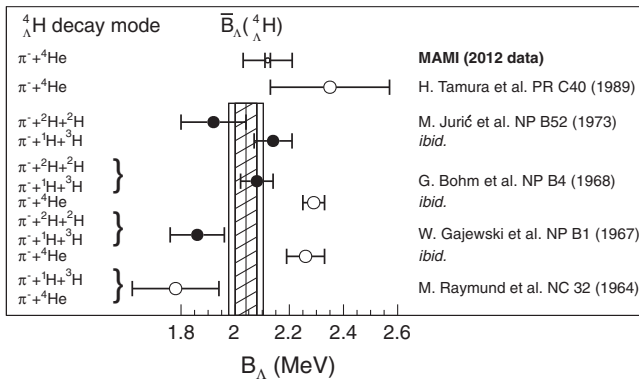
$^{4}_{\Lambda}$H decay mode

$\overline{B}_{\Lambda}(^{4}_{\Lambda}H)$

$\pi^{-}+^{4}He$ **MAMI (2012 data)**

$\pi^{-}+^{4}He$ H. Tamura et al. PR C40 (1989)

$\pi^{-}+^{2}H+^{2}H$ M. Jurić et al. NP B52 (1973)

$\pi^{-}+^{1}H+^{3}H$ *ibid.*

$\pi^{-}+^{2}H+^{2}H$

$\pi^{-}+^{1}H+^{3}H$ G. Bohm et al. NP B4 (1968)

$\pi^{-}+^{4}He$ *ibid.*

$\pi^{-}+^{2}H+^{2}H$

$\pi^{-}+^{1}H+^{3}H$ W. Gajewski et al. NP B1 (1967)

$\pi^{-}+^{4}He$ *ibid.*

$\pi^{-}+^{1}H+^{3}H$

$\pi^{-}+^{4}He$ M. Raymund et al. NC 32 (1964)

1.8 2 2.2 2.4 2.6

$B_{\Lambda}$ (MeV)